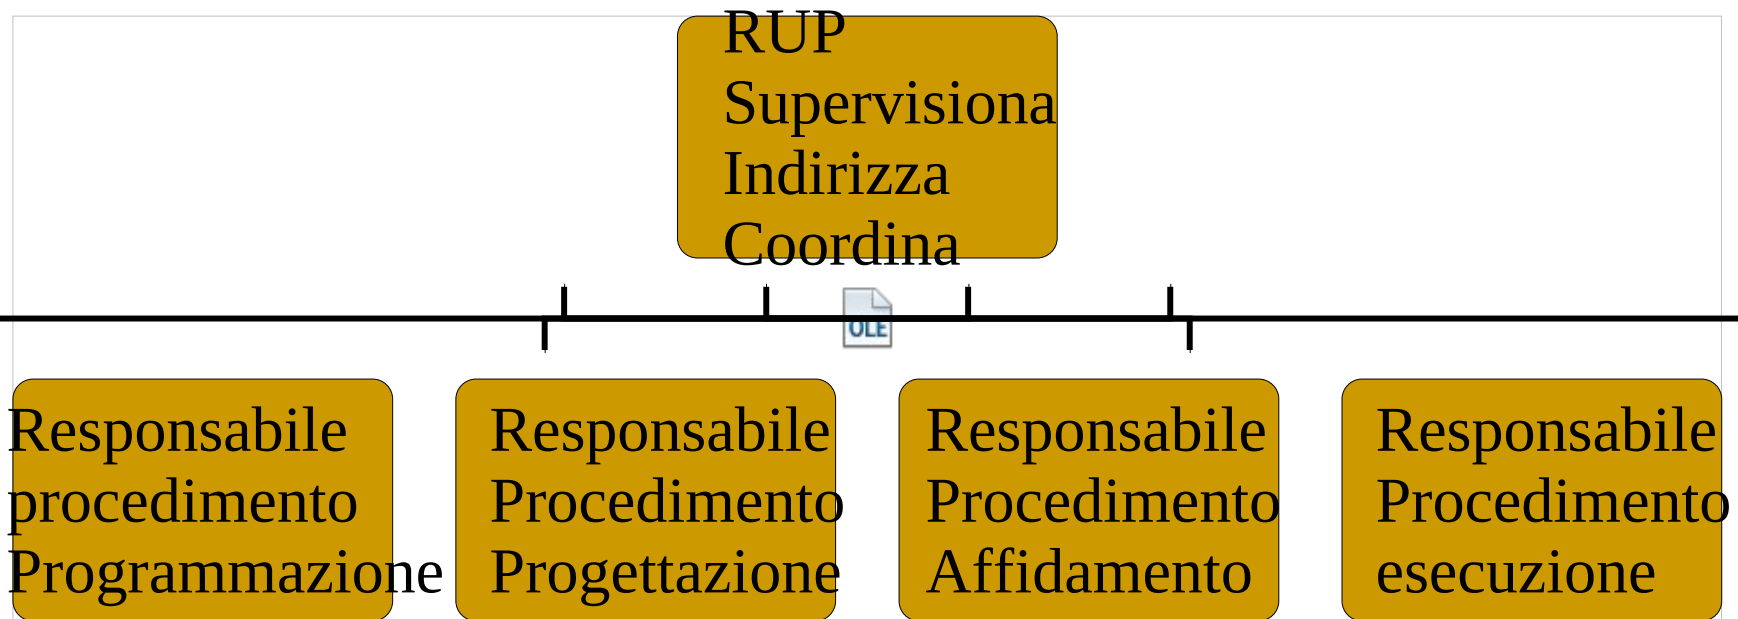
RUP
Supervisiona
Indirizza
Coordina

OLE

Responsabile procedimento Programmazione

Responsabile Procedimento Progettazione

Responsabile Procedimento Affidamento

Responsabile Procedimento esecuzione